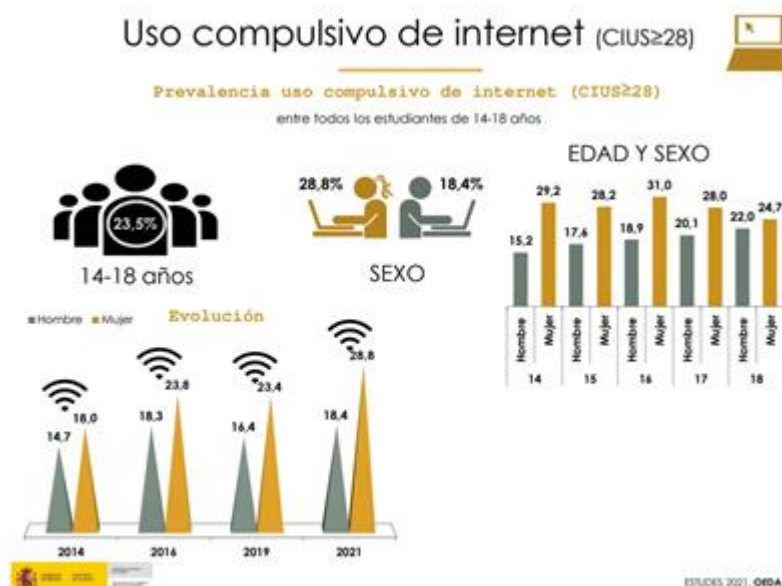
Uso compulsivo de internet (CIUS≥28)

Prevalencia uso compulsivo de internet (CIUS≥28)

entre todos los estudiantes de 14-18 años

23,5%

14-18 años

28,8% 18,4%

SEXO

EDAD Y SEXO

| | 14 | | 15 | | 16 | | 17 | | 18 | |
|---|---|---|---|---|---|---|---|---|---|---|
| | Hombre | Mujer | Hombre | Mujer | Hombre | Mujer | Hombre | Mujer | Hombre | Mujer |
| | 15,2 | 29,2 | 17,6 | 28,2 | 18,9 | 31,0 | 20,1 | 28,0 | 22,0 | 24,7 |

Hombre Mujer

Evolución

| | 2014 | 2016 | 2019 | 2021 |
|---|---|---|---|---|
| Hombre | 14,7 | 18,3 | 16,4 | 18,4 |
| Mujer | 18,0 | 23,8 | 23,4 | 28,8 |

ESTUDES 2021. OEDA